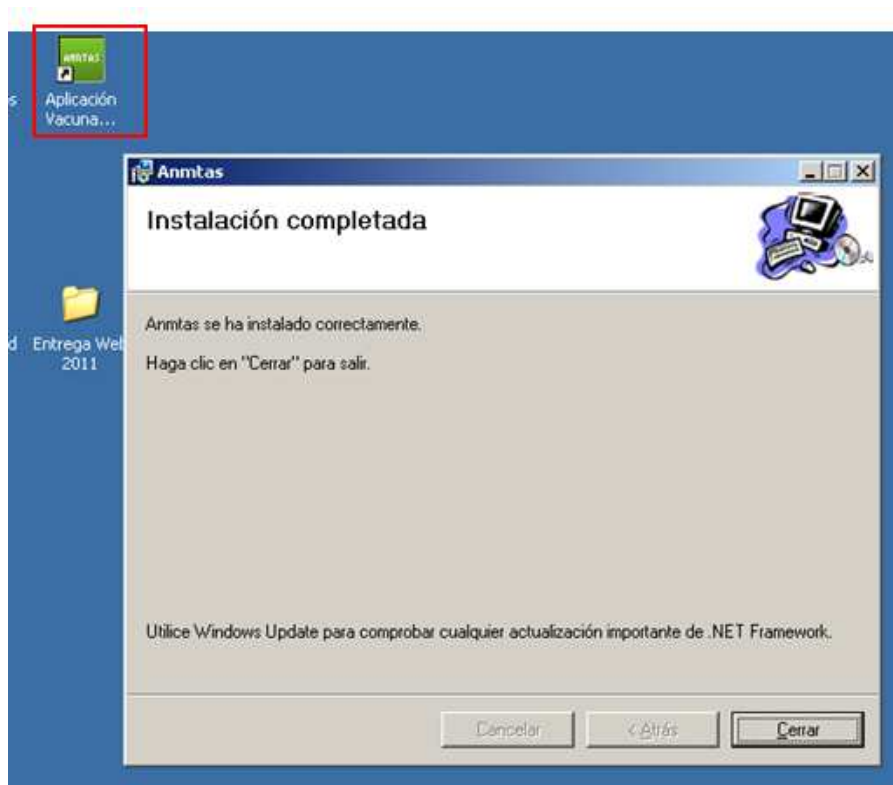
s

anmtas

Aplicación Vacuna...

Anmtas

Instalación completada

d

Entrega Wel 2011

Anmtas se ha instalado correctamente.

Haga clic en "Cerrar" para salir.

Utilice Windows Update para comprobar cualquier actualización importante de .NET Framework.

Cancelar

< Atrás

Cerrar